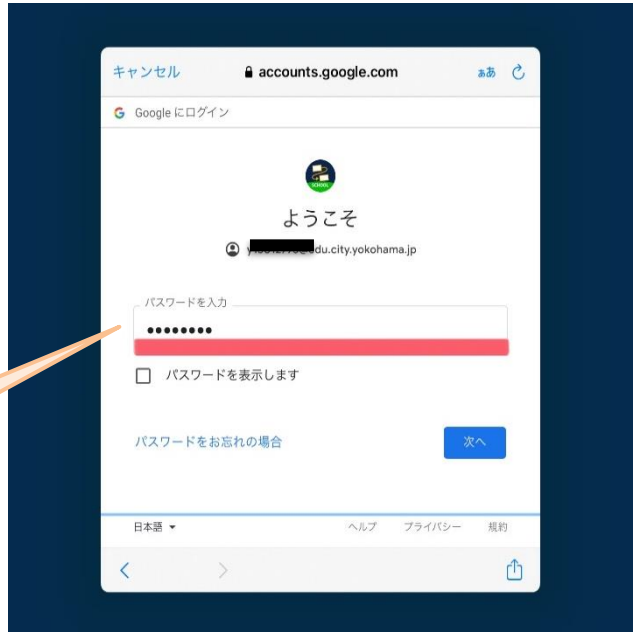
キャンセル accounts.google.com ぁあ

Google にログイン

SCHOOL

ようこそ

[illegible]du.city.yokohama.jp

パスワードを入力
••••••••

パスワードを表示します

パスワードをお忘れの場合

次へ

日本語 ▾ ヘルプ プライバシー 規約